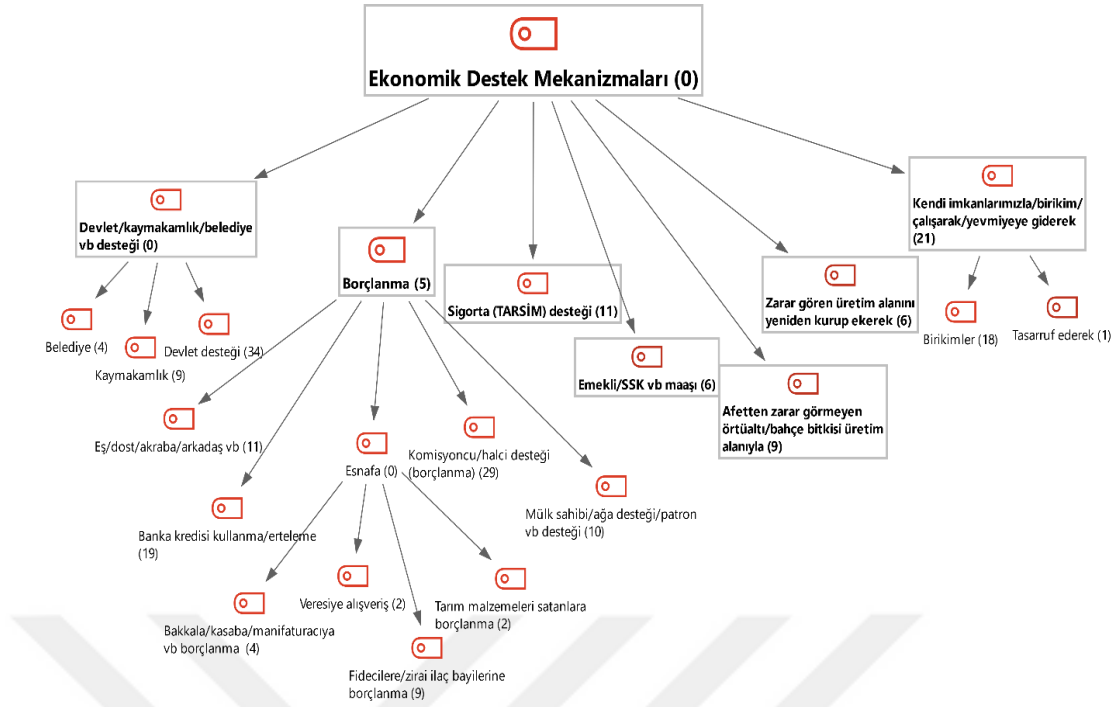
Ekonomik Destek Mekanizmaları (0)

Devlet/kaymakamlık/belediye vb desteği (0)

Belediye (4)

Kaymakamlık (9)

Devlet desteği (34)

Borçlanma (5)

Eş/dost/akraba/arkadaş vb (11)

Banka kredisi kullanma/erteleme (19)

Esnafa (0)

Bakkala/kasaba/manifaturacıya vb borçlanma (4)

Veresiye alışveriş (2)

Fidecilere/zirai ilaç bayilerine borçlanma (9)

Tarım malzemeleri satanlara borçlanma (2)

Komisyoncu/halci desteği (borçlanma) (29)

Mülk sahibi/ağa desteği/patron vb desteği (10)

Sigorta (TARSİM) desteği (11)

Emekli/SSK vb maaşı (6)

Afetten zarar görmeyen örtüaltı/bahçe bitkisi üretim alanıyla (9)

Zarar gören üretim alanını yeniden kurup ekerek (6)

Kendi imkanlarımızla/birikim/çalışarak/yevmiyeye giderek (21)

Birikimler (18)

Tasarruf ederek (1)